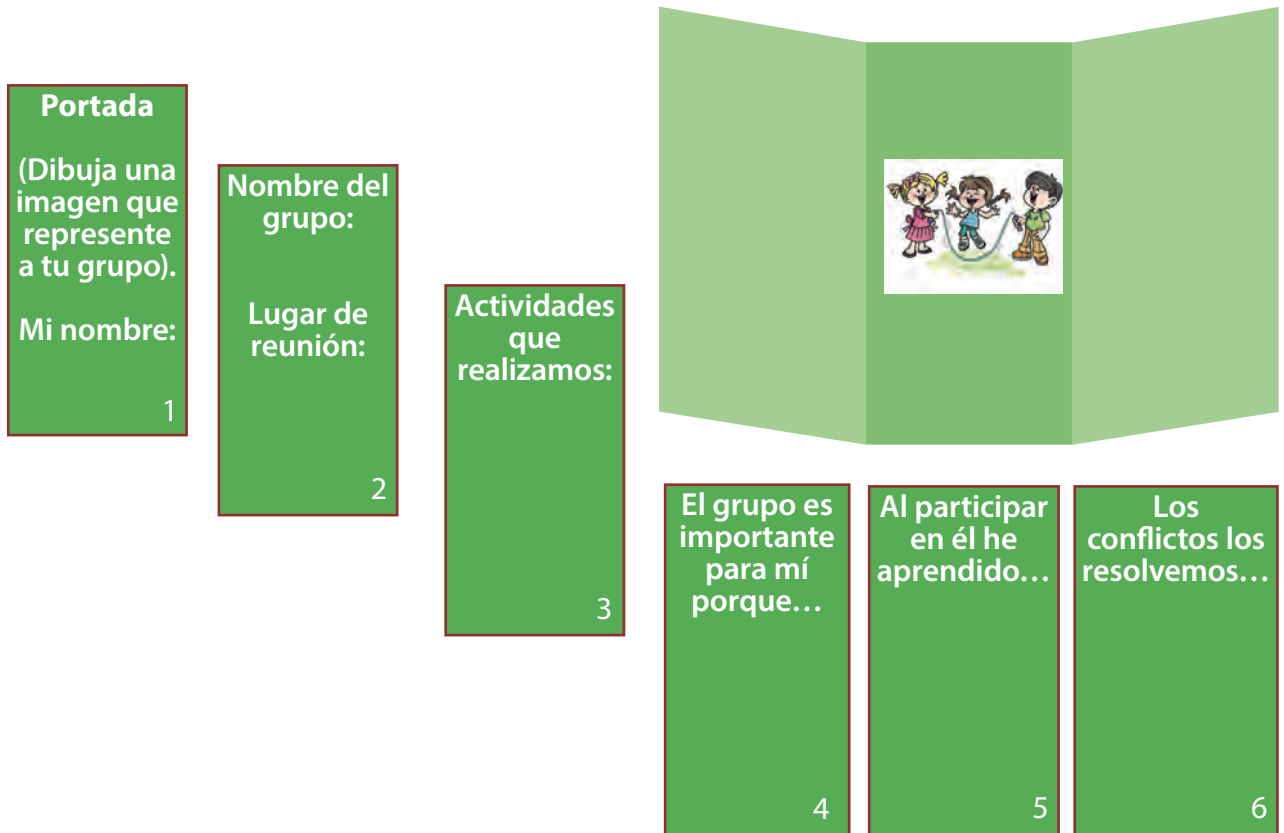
Portada

(Dibuja una imagen que represente a tu grupo).

Mi nombre:

1

Nombre del grupo:

Lugar de reunión:

2

Actividades que realizamos:

3

El grupo es importante para mí porque…

4

Al participar en él he aprendido…

5

Los conflictos los resolvemos…

6